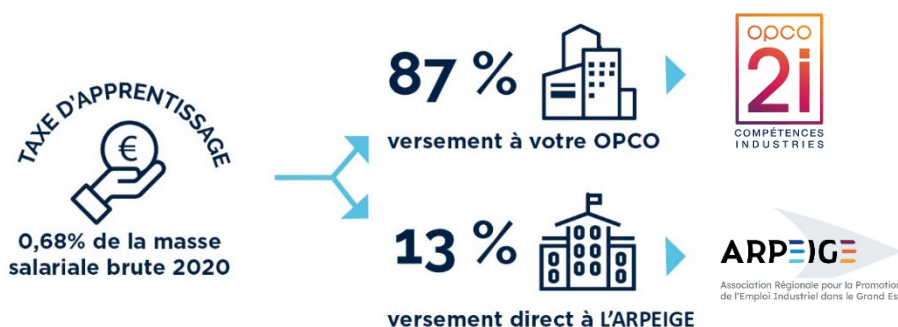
TAXE D'APPRENTISSAGE

€

0,68% de la masse salariale brute 2020

87 %

versement à votre OPCO

OPCO 2i COMPÉTENCES INDUSTRIES

13 %

versement direct à L'ARPEIGE

ARPEIGE

Association Régionale pour la Promotion de l'Emploi Industriel dans le Grand Es